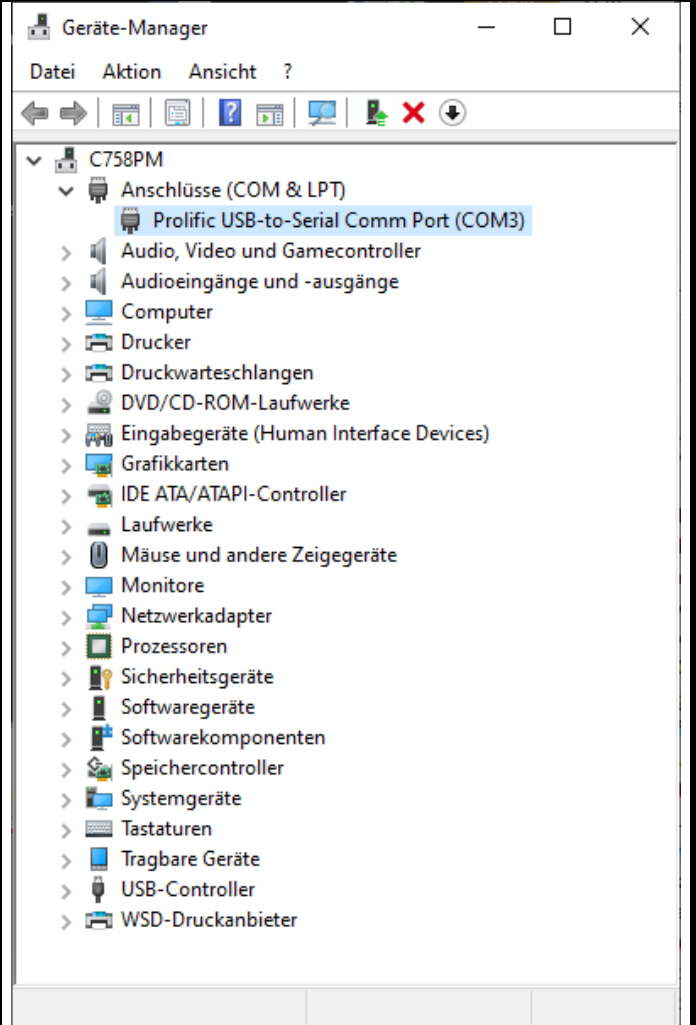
Geräte-Manager

Datei Aktion Ansicht ?

C758PM
Anschlüsse (COM & LPT)
Prolific USB-to-Serial Comm Port (COM3)
Audio, Video und Gamecontroller
Audioeingänge und -ausgänge
Computer
Drucker
Druckwarteschlangen
DVD/CD-ROM-Laufwerke
Eingabegeräte (Human Interface Devices)
Grafikkarten
IDE ATA/ATAPI-Controller
Laufwerke
Mäuse und andere Zeigegeräte
Monitore
Netzwerkadapter
Prozessoren
Sicherheitsgeräte
Softwaregeräte
Softwarekomponenten
Speichercontroller
Systemgeräte
Tastaturen
Tragbare Geräte
USB-Controller
WSD-Druckanbieter